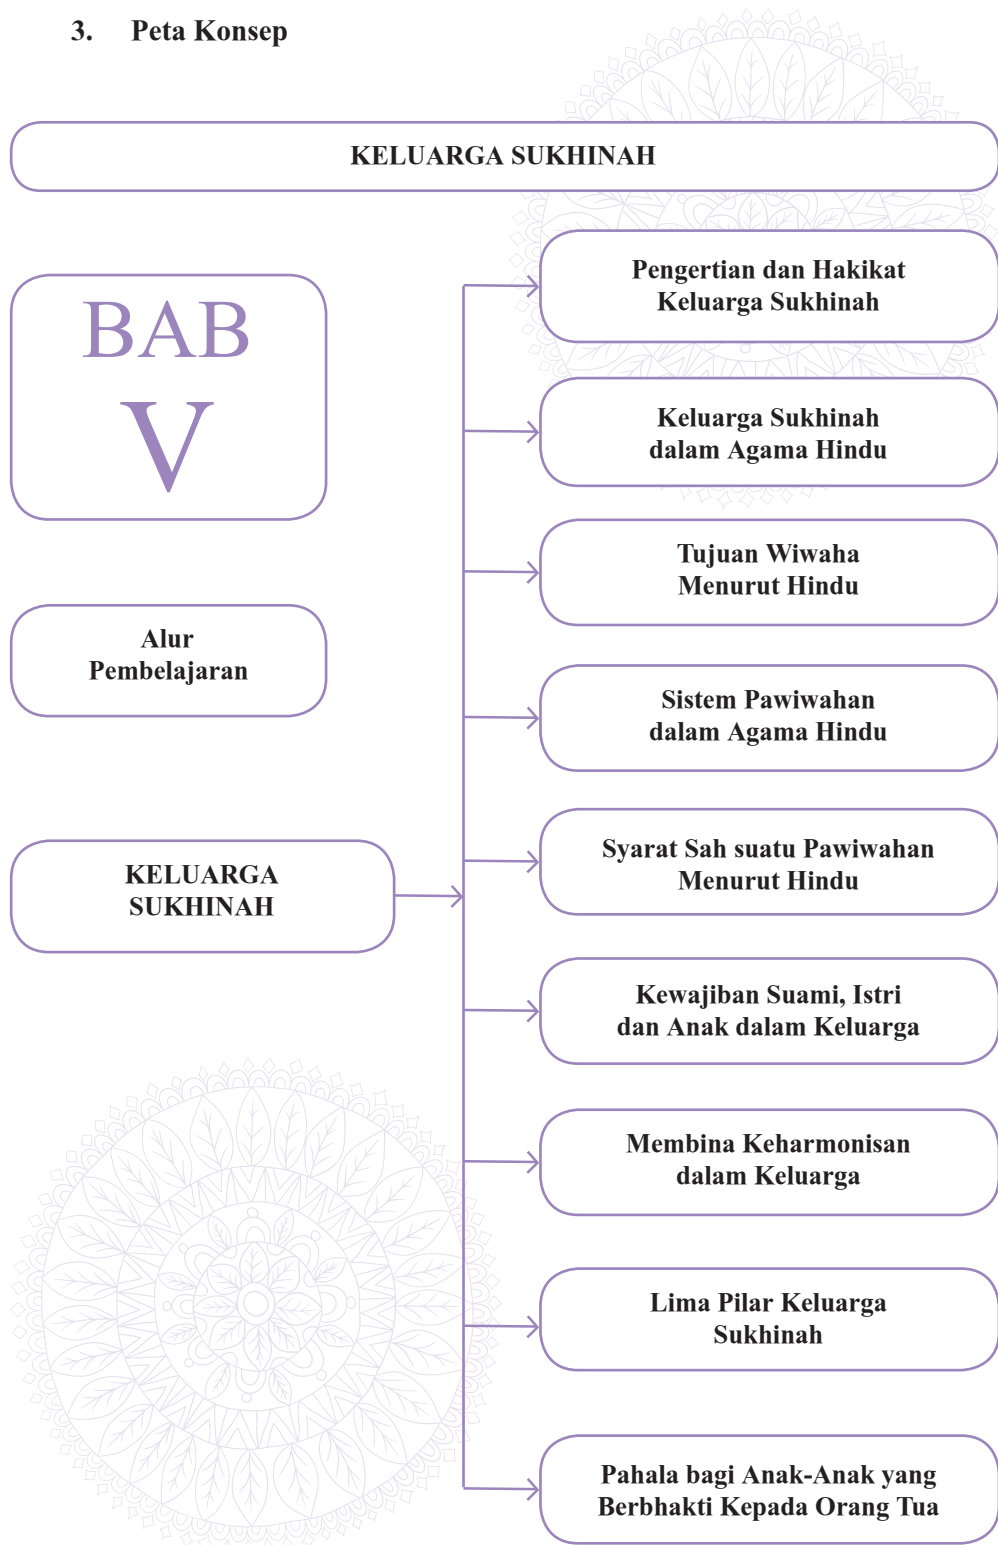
3. Peta Konsep

KELUARGA SUKHINAH

BAB
V

Alur Pembelajaran

KELUARGA SUKHINAH

Pengertian dan Hakikat Keluarga Sukhinah

Keluarga Sukhinah dalam Agama Hindu

Tujuan Wiwaha Menurut Hindu

Sistem Pawiwahan dalam Agama Hindu

Syarat Sah suatu Pawiwahan Menurut Hindu

Kewajiban Suami, Istri dan Anak dalam Keluarga

Membina Keharmonisan dalam Keluarga

Lima Pilar Keluarga Sukhinah

Pahala bagi Anak-Anak yang Berbhakti Kepada Orang Tua